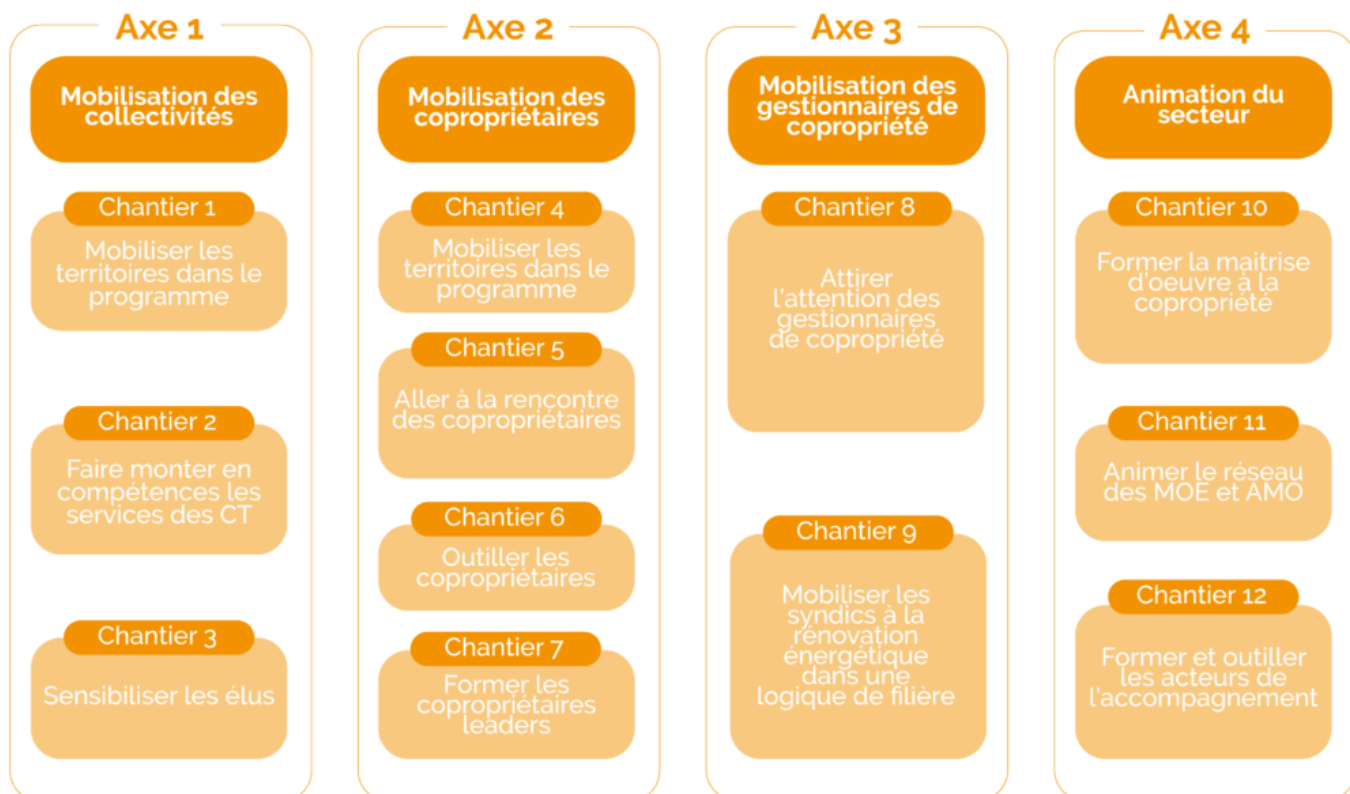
Axe 1

Mobilisation des collectivités

Chantier 1

Mobiliser les territoires dans le programme

Chantier 2

Faire monter en compétences les services des CT

Chantier 3

Sensibiliser les élus

Axe 2

Mobilisation des copropriétaires

Chantier 4

Mobiliser les territoires dans le programme

Chantier 5

Aller à la rencontre des copropriétaires

Chantier 6

Outiller les copropriétaires

Chantier 7

Former les copropriétaires leaders

Axe 3

Mobilisation des gestionnaires de copropriété

Chantier 8

Attirer l'attention des gestionnaires de copropriété

Chantier 9

Mobiliser les syndics à la rénovation énergétique dans une logique de filière

Axe 4

Animation du secteur

Chantier 10

Former la maitrise d'oeuvre à la copropriété

Chantier 11

Animer le réseau des MOE et AMO

Chantier 12

Former et outiller les acteurs de l'accompagnement